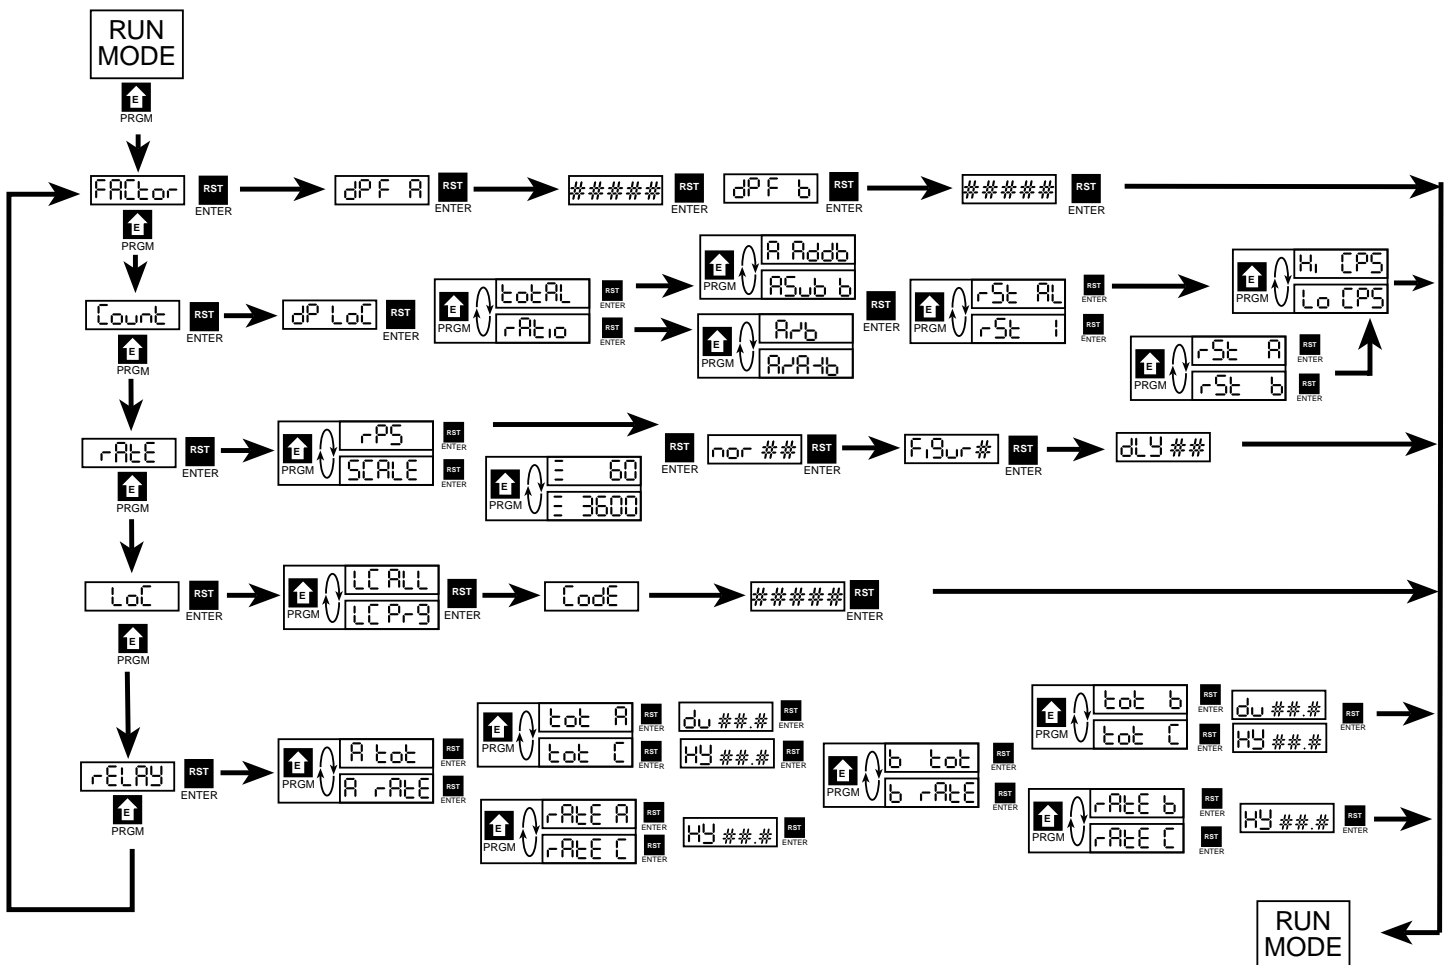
RUN MODE

E PRGM

FACtor RST ENTER dPF A RST ENTER ##### RST ENTER dPF b RST ENTER ##### RST ENTER

E PRGM

Count RST ENTER dP LoC RST ENTER

E PRGM totAL RST ENTER rAtio RST ENTER

E PRGM A Addb ASub b RST ENTER

E PRGM A/b A/A+b

E PRGM rSt AL RST ENTER rSt 1 RST ENTER

E PRGM Hi CPS Lo CPS

E PRGM rSt A RST ENTER rSt b RST ENTER

E PRGM

rAtE RST ENTER

E PRGM rPS RST ENTER SCALE RST ENTER

E PRGM = 60 = 3600

RST ENTER nor ## RST ENTER FiGur# RST ENTER dLY ##

E PRGM

LoC RST ENTER

E PRGM LC ALL LC Pr9 RST ENTER CodE ##### RST ENTER

E PRGM

rELAY RST ENTER

E PRGM

E PRGM A tot RST ENTER A rAtE RST ENTER

E PRGM tot A RST ENTER tot C RST ENTER

du ##.# RST ENTER HY ##.# RST ENTER

E PRGM rAtE A RST ENTER rAtE C RST ENTER

HY ##.# RST ENTER

E PRGM b tot RST ENTER b rAtE RST ENTER

E PRGM tot b RST ENTER tot C RST ENTER

du ##.# HY ##.# RST ENTER

E PRGM rAtE b RST ENTER rAtE C RST ENTER

HY ##.# RST ENTER

RUN MODE